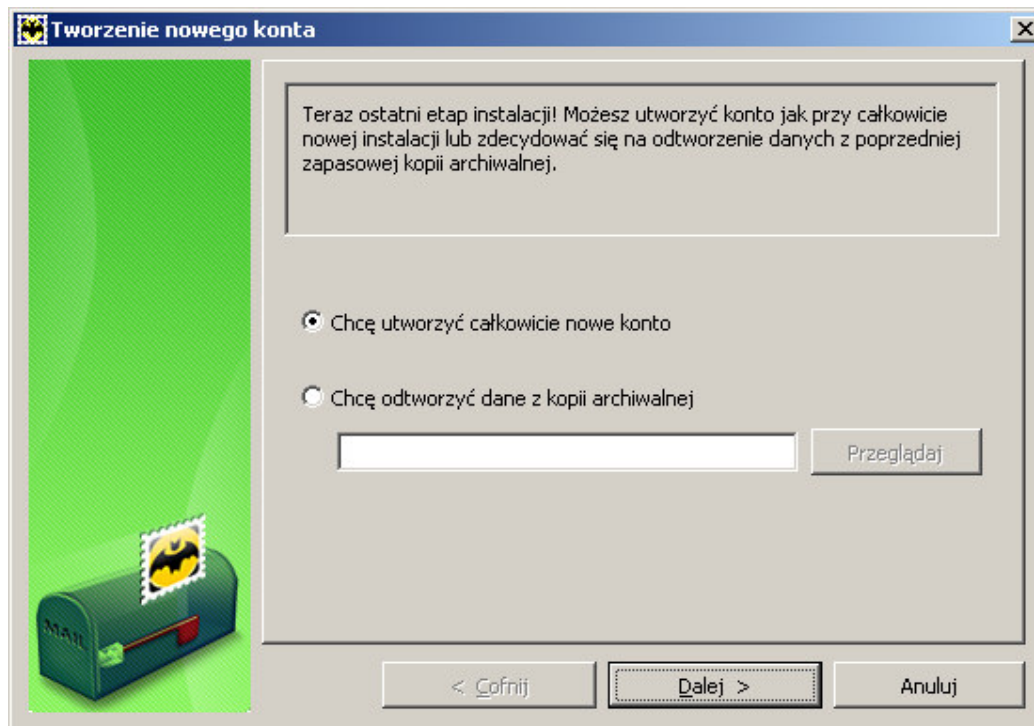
Tworzenie nowego konta

Teraz ostatni etap instalacji! Możesz utworzyć konto jak przy całkowicie nowej instalacji lub zdecydować się na odtworzenie danych z poprzedniej zapasowej kopii archiwalnej.

Chcę utworzyć całkowicie nowe konto

Chcę odtworzyć dane z kopii archiwalnej

Przeglądaj

MAIL

< Cofnij

Dalej >

Anuluj